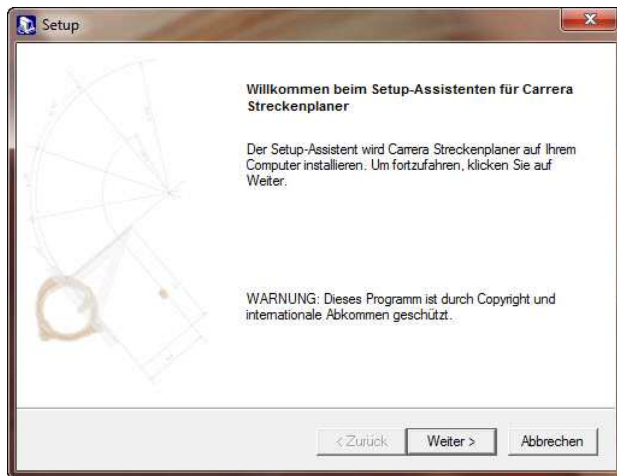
Setup

Willkommen beim Setup-Assistenten für Carrera Streckenplaner

Der Setup-Assistent wird Carrera Streckenplaner auf Ihrem Computer installieren. Um fortzufahren, klicken Sie auf Weiter.

WARNUNG: Dieses Programm ist durch Copyright und internationale Abkommen geschützt.

< Zurück

Weiter >

Abbrechen